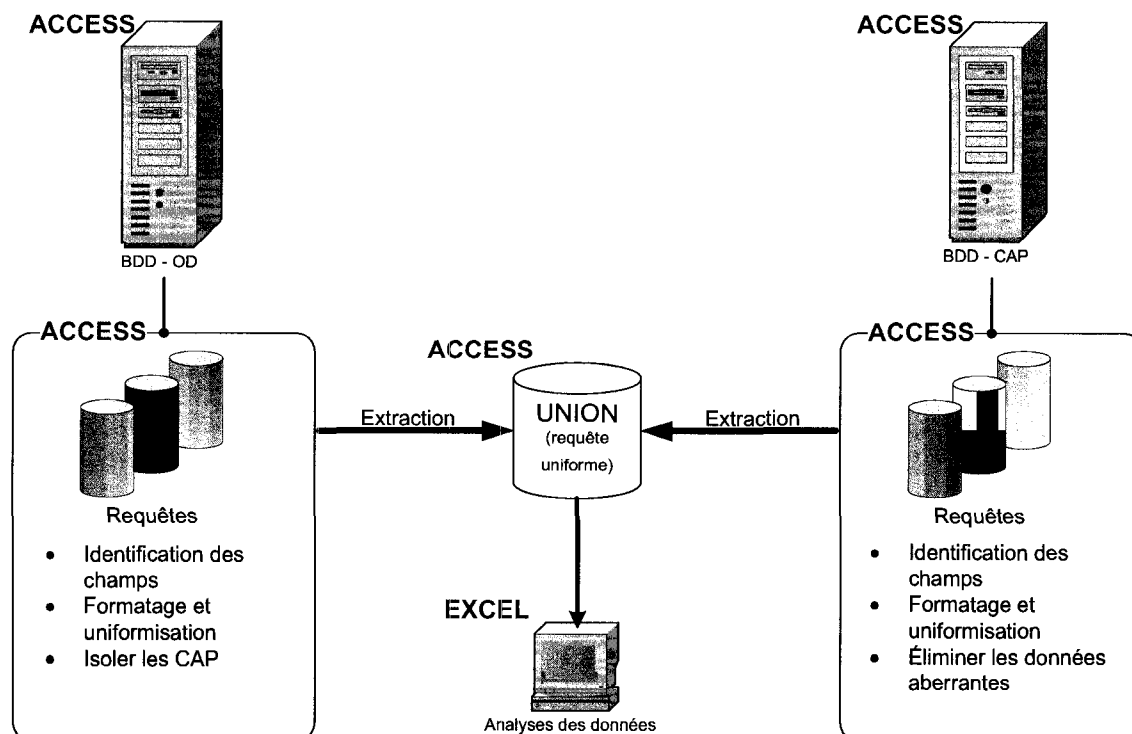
ACCESS

BDD - OD

ACCESS

BDD - CAP

ACCESS

Requêtes

- Identification des champs
- Formatage et uniformisation
- Isoler les CAP

Extraction

ACCESS

UNION (requête uniforme)

Extraction

EXCEL

Analyses des données

ACCESS

Requêtes

- Identification des champs
- Formatage et uniformisation
- Éliminer les données aberrantes